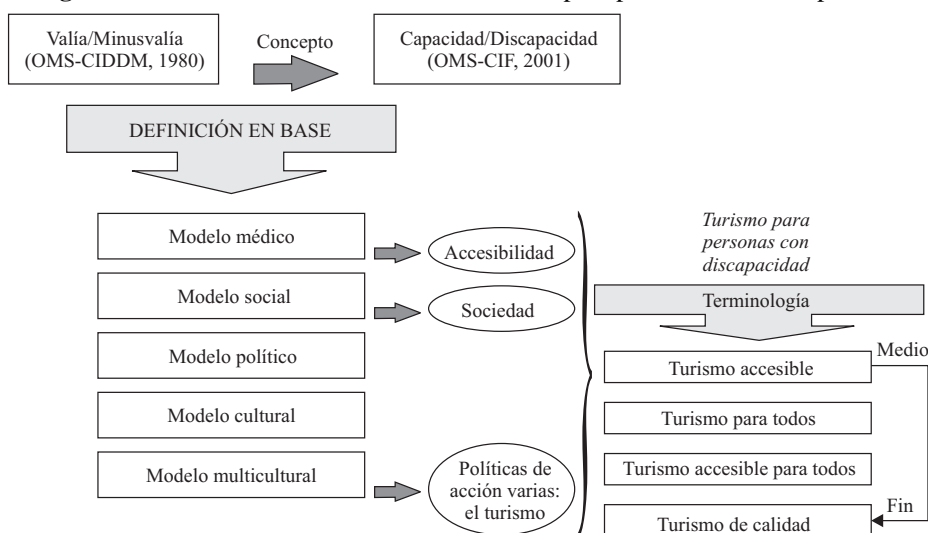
Valía/Minusvalía (OMS-CIDDM, 1980)

Concepto

Capacidad/Discapacidad (OMS-CIF, 2001)

DEFINICIÓN EN BASE

Modelo médico

Accesibilidad

Modelo social

Sociedad

Modelo político

Modelo cultural

Modelo multicultural

Políticas de acción varias: el turismo

*Turismo para personas con discapacidad*

Terminología

Medio

Turismo accesible

Turismo para todos

Turismo accesible para todos

Fin

Turismo de calidad